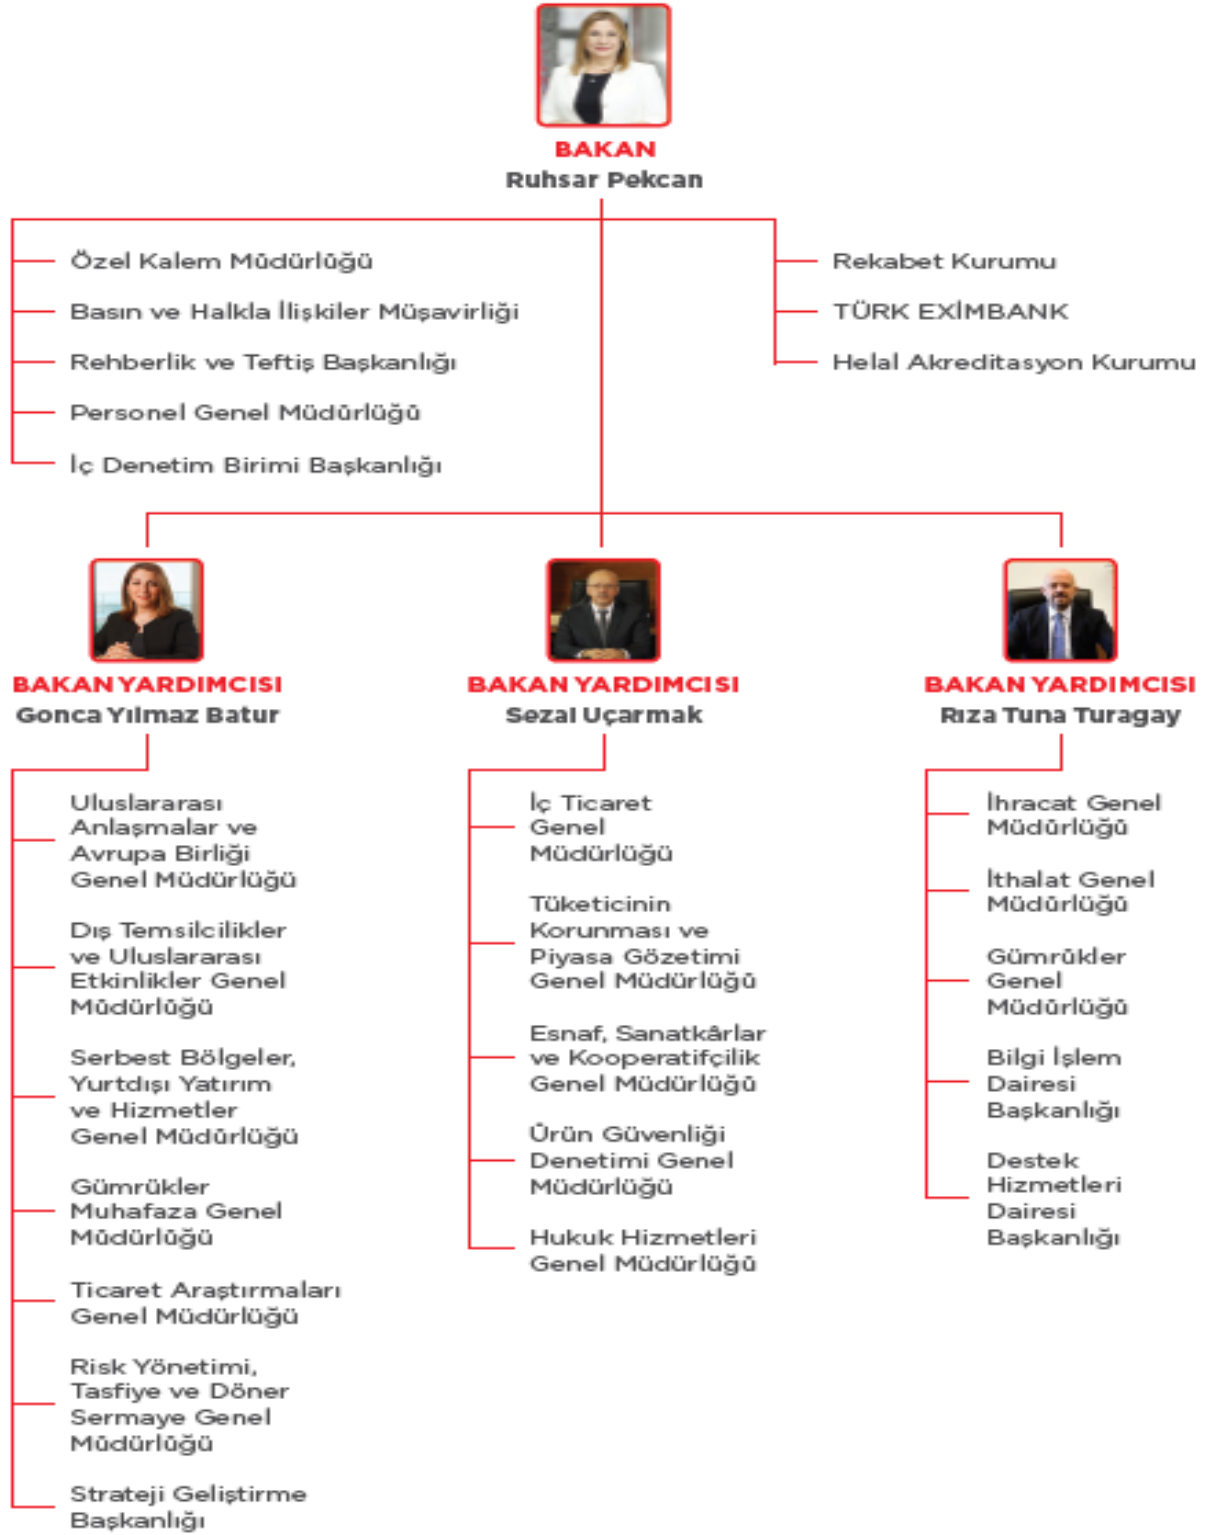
BAKAN
Ruhsar Pekcan

Özel Kalem Müdürlüğü

Basın ve Halkla İlişkiler Müşavirliği

Rehberlik ve Teftiş Başkanlığı

Personel Genel Müdürlüğü

İç Denetim Birimi Başkanlığı

Rekabet Kurumu

TÜRK EXİMBANK

Helal Akreditasyon Kurumu

BAKAN YARDIMCISI
Gonca Yılmaz Batur

Uluslararası Anlaşmalar ve Avrupa Birliği Genel Müdürlüğü

Dış Temsilcilikler ve Uluslararası Etkinlikler Genel Müdürlüğü

Serbest Bölgeler, Yurtdışı Yatırım ve Hizmetler Genel Müdürlüğü

Gümrükler Muhafaza Genel Müdürlüğü

Ticaret Araştırmaları Genel Müdürlüğü

Risk Yönetimi, Tasfiye ve Döner Sermaye Genel Müdürlüğü

Strateji Geliştirme Başkanlığı

BAKAN YARDIMCISI
Sezai Uçarmak

İç Ticaret Genel Müdürlüğü

Tüketicinin Korunması ve Piyasa Gözetimi Genel Müdürlüğü

Esnaf, Sanatkârlar ve Kooperatifçilik Genel Müdürlüğü

Ürün Güvenliği Denetimi Genel Müdürlüğü

Hukuk Hizmetleri Genel Müdürlüğü

BAKAN YARDIMCISI
Rıza Tuna Turagay

İhracat Genel Müdürlüğü

İthalat Genel Müdürlüğü

Gümrükler Genel Müdürlüğü

Bilgi İşlem Dairesi Başkanlığı

Destek Hizmetleri Dairesi Başkanlığı